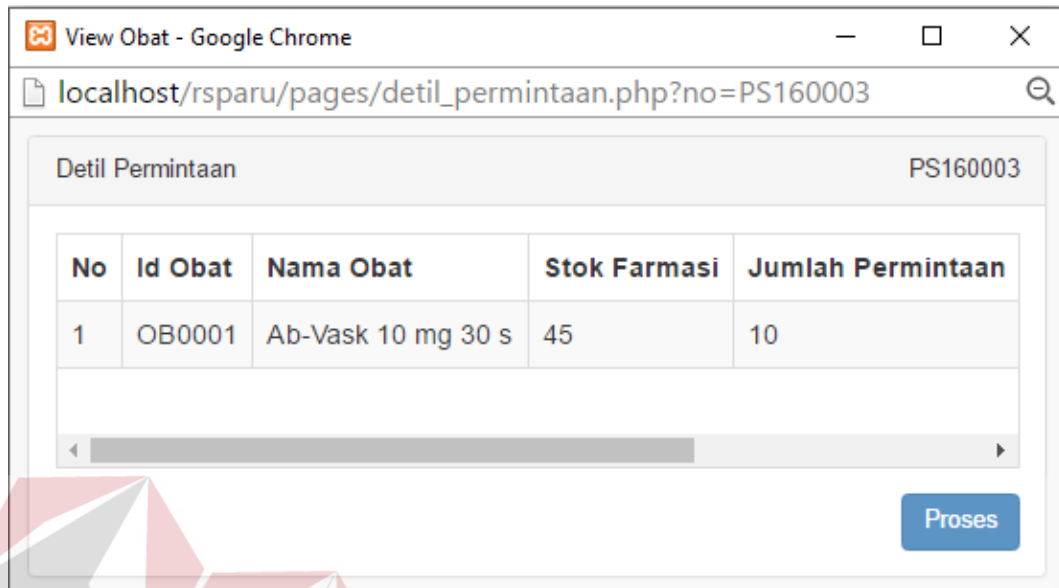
View Obat - Google Chrome

localhost/rsparu/pages/detil_permintaan.php?no=PS160003

Detil Permintaan

PS160003

| No | Id Obat | Nama Obat | Stok Farmasi | Jumlah Permintaan |
|---|---|---|---|---|
| 1 | OB0001 | Ab-Vask 10 mg 30 s | 45 | 10 |

Proses